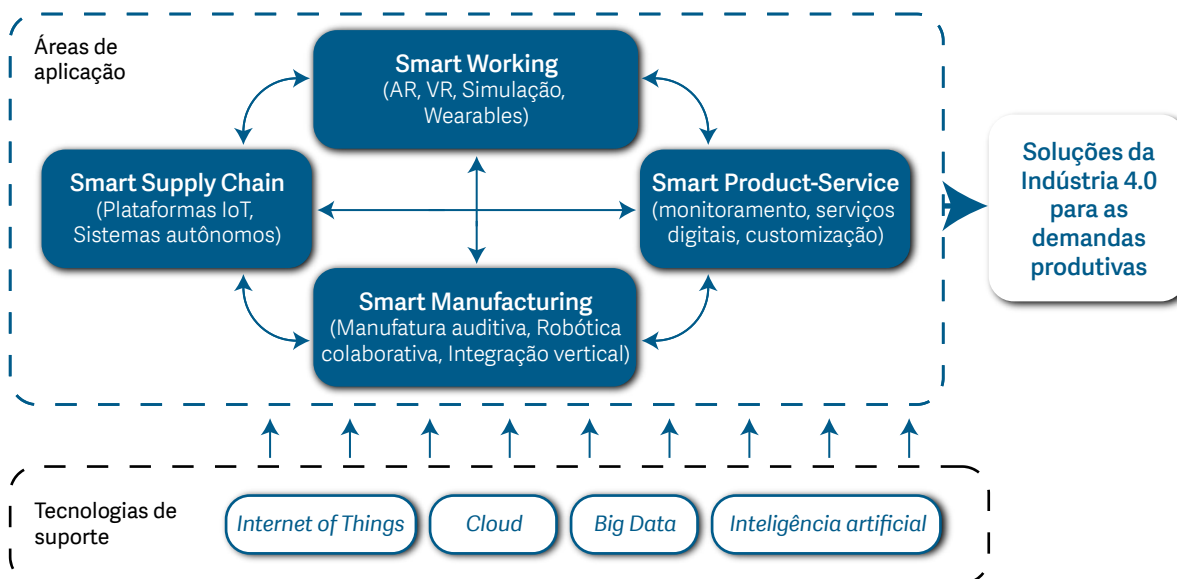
Áreas de aplicação

Smart Working
(AR, VR, Simulação, Wearables)

Smart Supply Chain
(Plataformas IoT, Sistemas autônomos)

Smart Product-Service
(monitoramento, serviços digitais, customização)

Smart Manufacturing
(Manufatura auditiva, Robótica colaborativa, Integração vertical)

Soluções da Indústria 4.0 para as demandas produtivas

Tecnologias de suporte

Internet of Things

Cloud

Big Data

Inteligência artificial